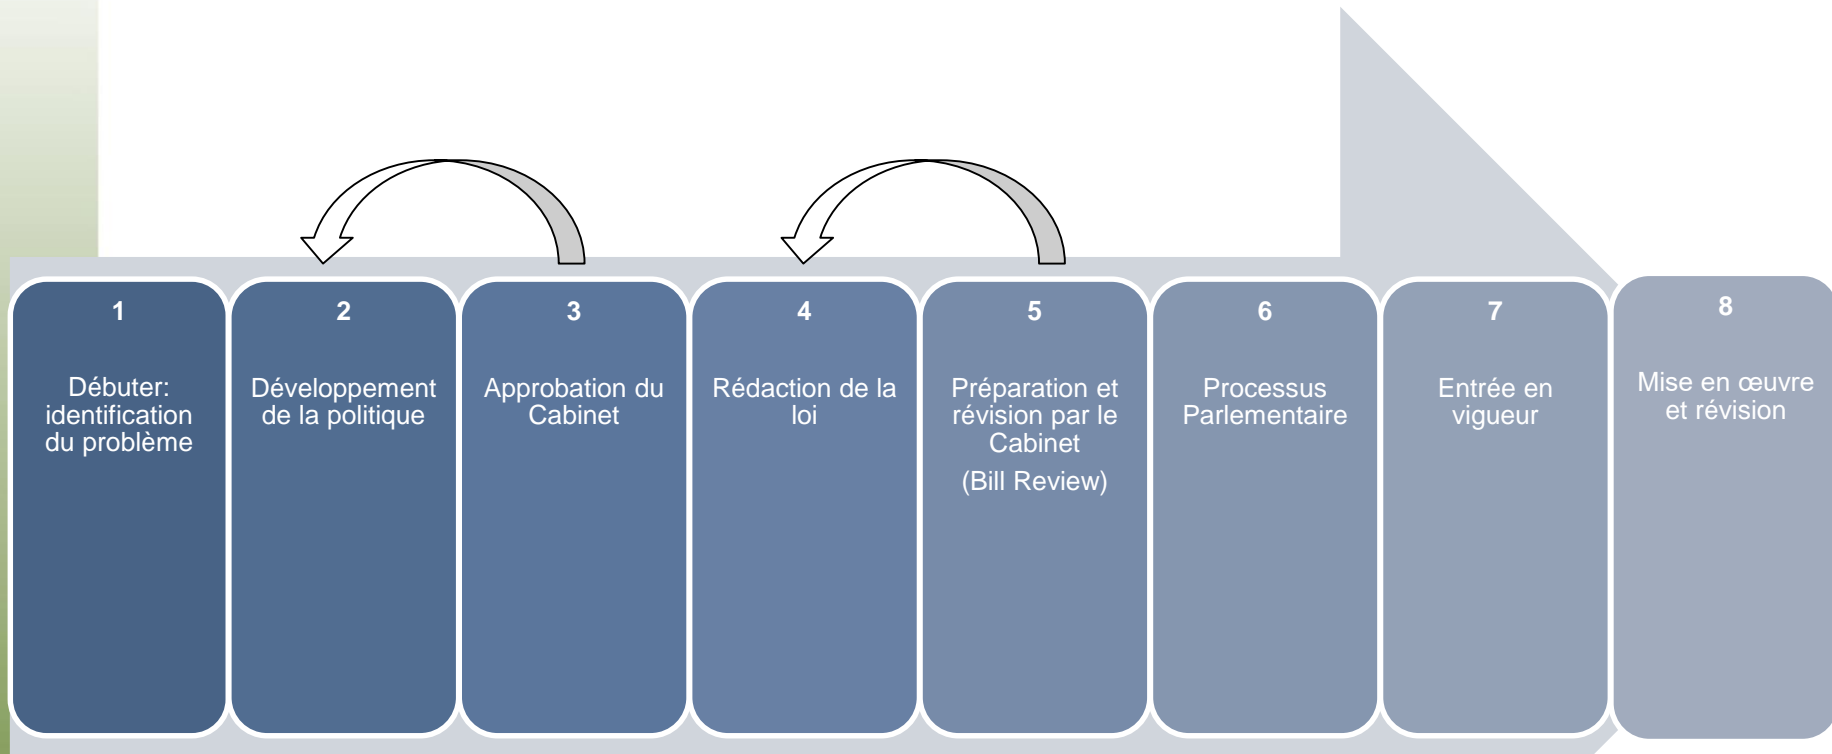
1

Débuter: identification du problème

2

Développement de la politique

3

Approbation du Cabinet

4

Rédaction de la loi

5

Préparation et révision par le Cabinet

(Bill Review)

6

Processus Parlementaire

7

Entrée en vigueur

8

Mise en œuvre et révision